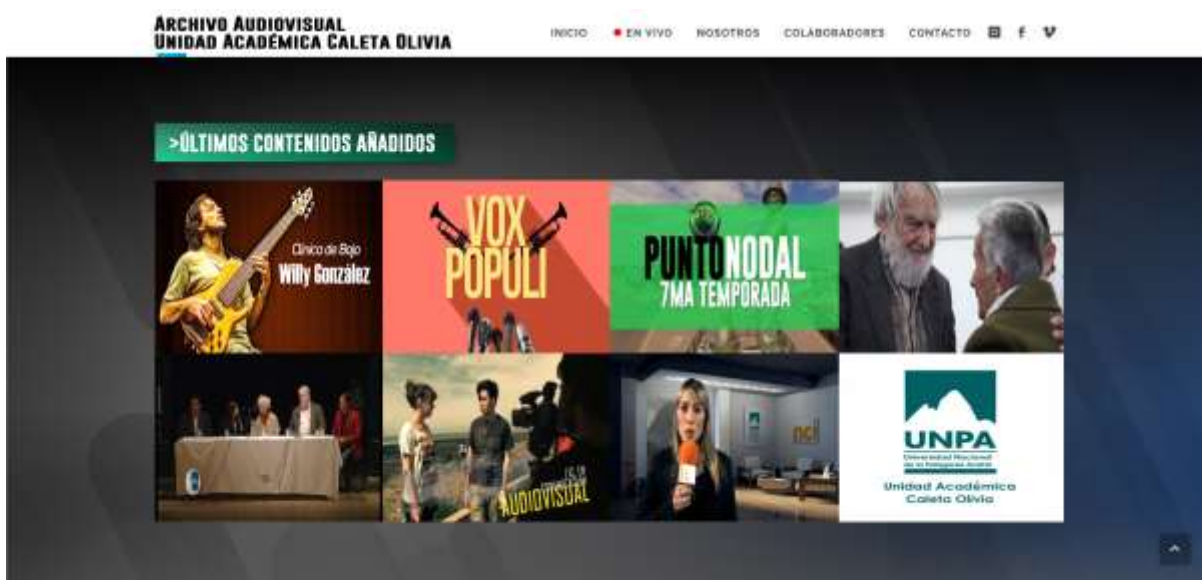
ARCHIVO AUDIOVISUAL
UNIDAD ACADÉMICA CALETA OLIVIA

INICIO ● EN VIVO NOSOTROS COLABORADORES CONTACTO

>ÚLTIMOS CONTENIDOS AÑADIDOS

Clínica de Bajo
Willy Gonzalez

VOX POPULI

PUNTO NODAL
7MA TEMPORADA

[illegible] AUDIOVISUAL

UNPA
Universidad Nacional de la Patagonia Austral
Unidad Académica Caleta Olivia